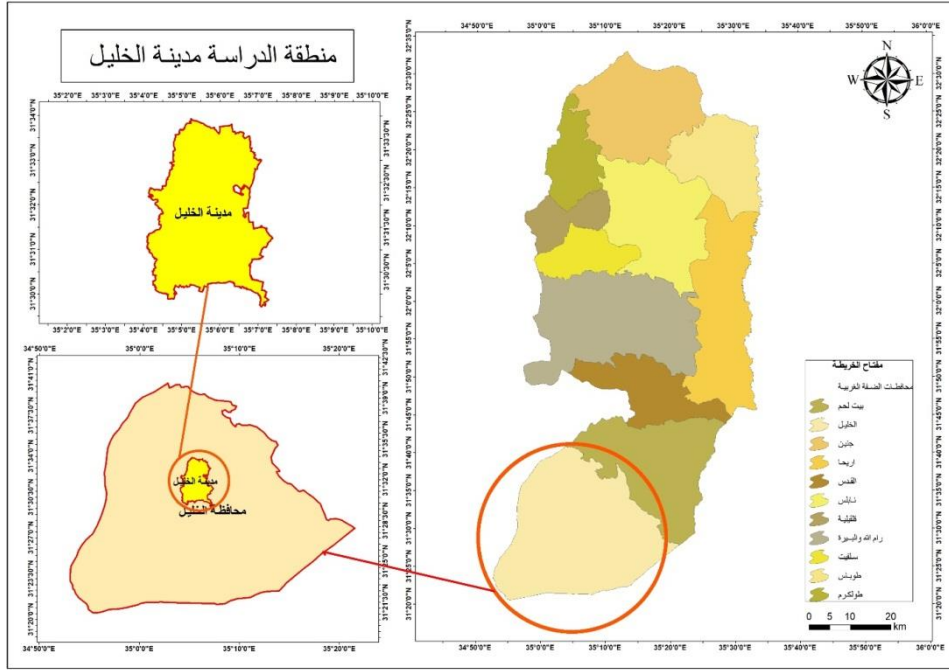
منطقة الدراسة مدينة الخليل

35°2'0"E 35°3'0"E 35°4'0"E 35°5'0"E 35°6'0"E 35°7'0"E 35°8'0"E 35°9'0"E 35°10'0"E

31°34'0"N
31°33'0"N
31°32'0"N
31°31'0"N
31°30'0"N

مدينة الخليل

34°50'0"E 35°0'0"E 35°10'0"E 35°20'0"E

مدينة الخليل
محافظة الخليل

34°50'0"E 35°0'0"E 35°10'0"E 35°20'0"E 35°30'0"E 35°40'0"E 35°50'0"E 36°0'0"E

N
W E
S

مفتاح الخريطة
محافظات الضفة الغربية
بيت لحم
الخليل
جنين
اريحا
القدس
نابلس
قلقيلية
رام الله والبيرة
سلفيت
طوباس
طولكرم

0 5 10 20 km